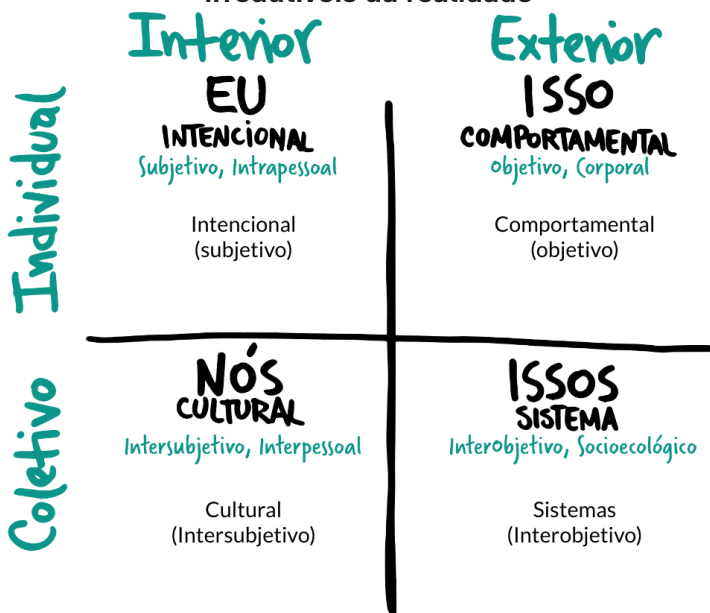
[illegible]

Interior

Exterior

Individual

EU
INTENCIONAL
Subjetivo, Intrapessoal

Intencional
(subjetivo)

ISSO
COMPORTAMENTAL
Objetivo, Corporal

Comportamental
(objetivo)

Coletivo

NÓS
CULTURAL
Intersubjetivo, Interpessoal

Cultural
(Intersubjetivo)

ISSOS
SISTEMA
Interobjetivo, Socioecológico

Sistemas
(Interobjetivo)